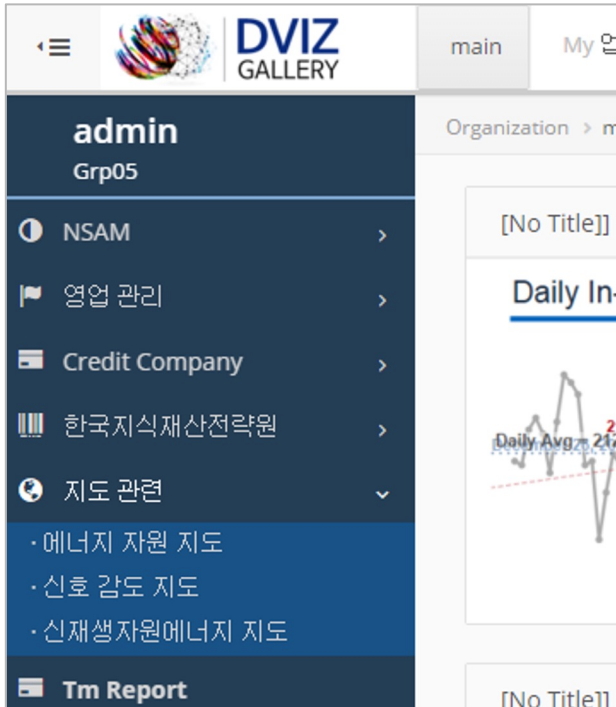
DVIZ GALLERY

main

My 업

admin
Grp05

NSAM

영업 관리

Credit Company

한국지식재산전략원

지도 관련

· 에너지 자원 지도
· 신호 감도 지도
· 신재생자원에너지 지도

Tm Report

Organization > m

[No Title]]

Daily In

Daily Avg = 212

2

[No Title]]